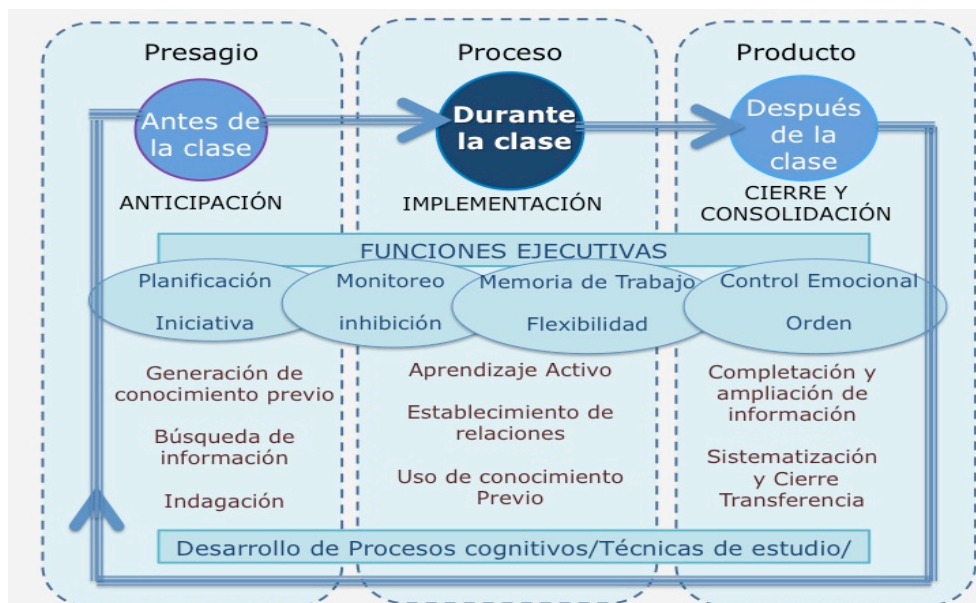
Presagio

Proceso

Producto

Antes de la clase

Durante la clase

Después de la clase

ANTICIPACIÓN

IMPLEMENTACIÓN

CIERRE Y CONSOLIDACIÓN

FUNCIONES EJECUTIVAS

Planificación

Iniciativa

Monitoreo

inhibición

Memoria de Trabajo

Flexibilidad

Control Emocional

Orden

Generación de conocimiento previo

Búsqueda de información

Indagación

Aprendizaje Activo

Establecimiento de relaciones

Uso de conocimiento Previo

Completación y ampliación de información

Sistematización y Cierre Transferencia

Desarrollo de Procesos cognitivos/Técnicas de estudio/